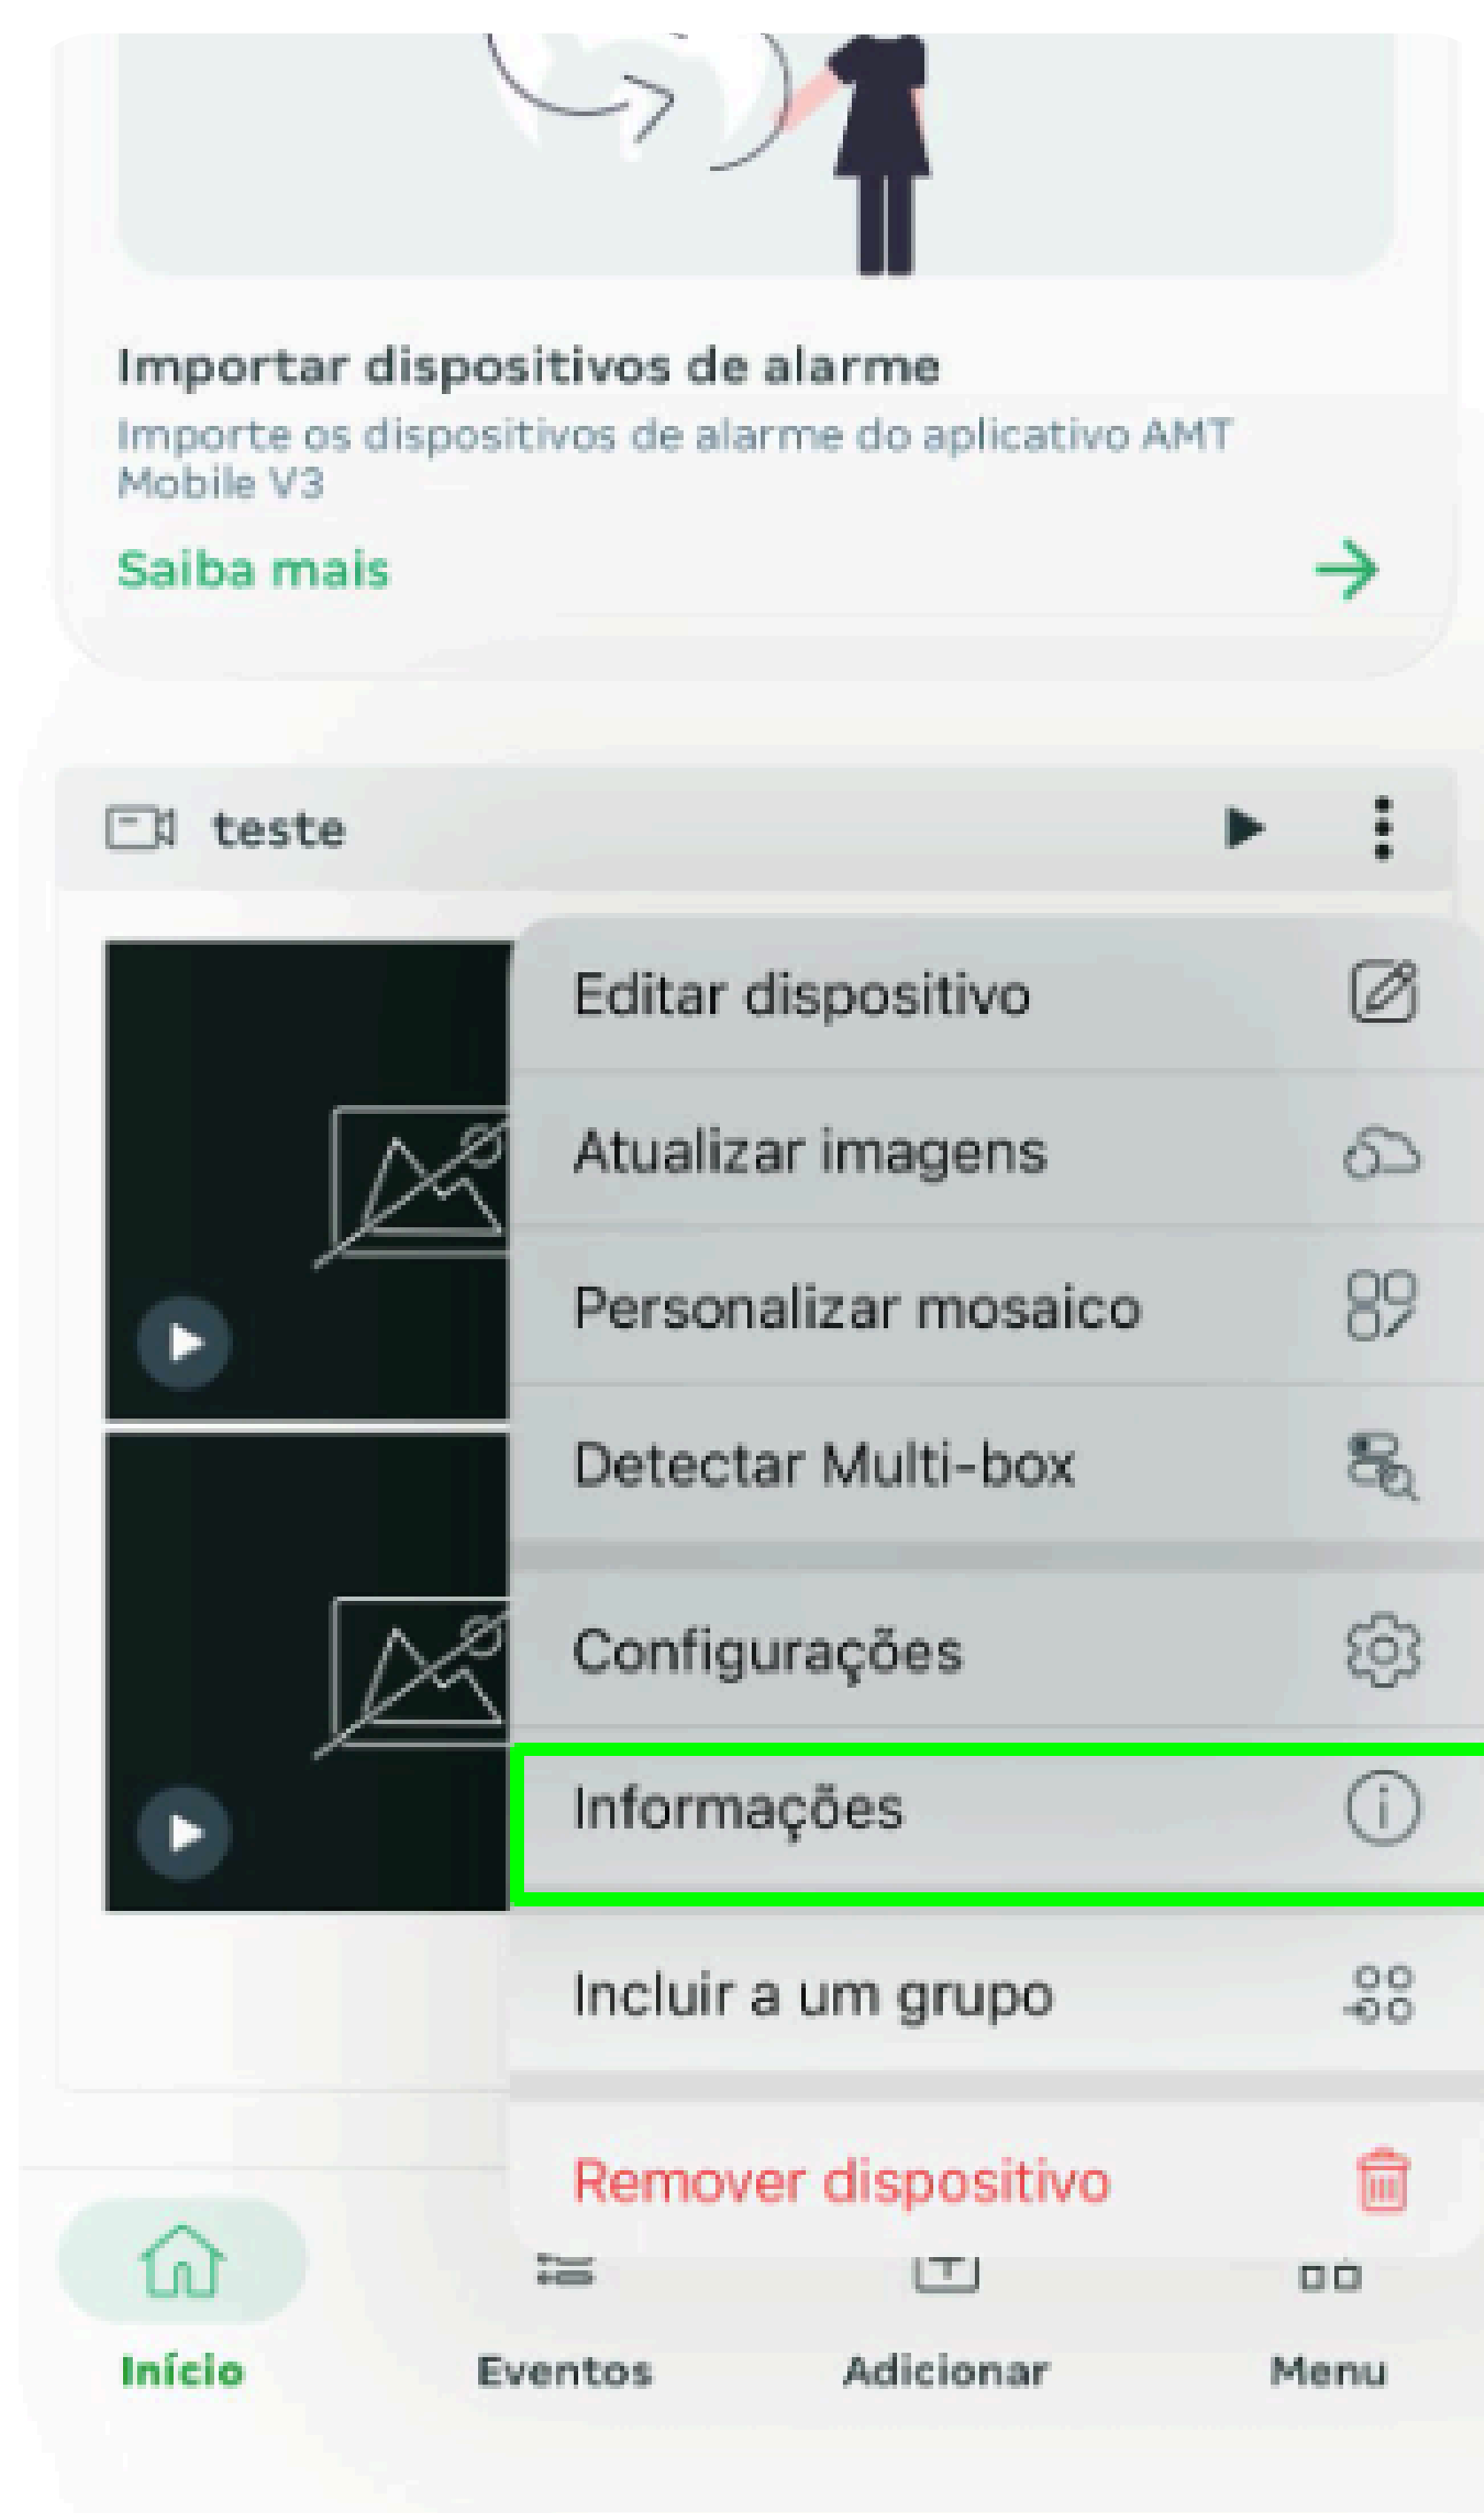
Importar dispositivos de alarme

Importe os dispositivos de alarme do aplicativo AMT Mobile V3

Saiba mais

teste

Editar dispositivo

Atualizar imagens

Personalizar mosaico

Detectar Multi-box

Configurações

Informações

Incluir a um grupo

Remover dispositivo

Início

Eventos

Adicionar

Menu